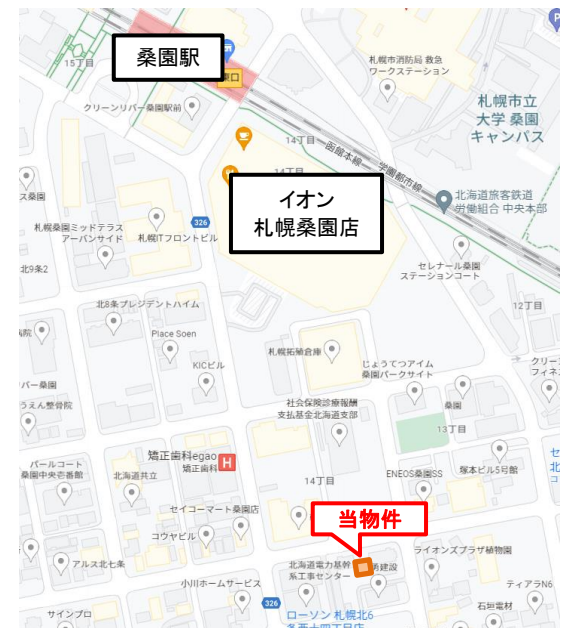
桑園駅

15丁目

東口

札幌市消防局 救急ワークステーション

札幌市立大学 桑園キャンパス

クリーンリバー桑園駅前

14丁目

函館本線

学園都市線

14丁目

イオン
札幌桑園店

北海道旅客鉄道労働組合 中央本部

桑園

札幌桑園ミッドテラスアーバンサイド

札幌ITフロントビル

326

セレナール桑園ステーションコート

北9条2

北8条プレジデントハイム

12丁目

Place Soen

KICビル

札幌拓殖倉庫

じょうてつアイム桑園パークサイト

パー桑園

うえん整骨院

社会保険診療報酬支払基金北海道支部

桑園

13丁目

矯正歯科egao

矯正歯科

H

パールコート桑園中央壱番館

北海道共立

14丁目

ENEOS桑園SS

塚本ビル5号館

セイコーマート桑園店

当物件

コウヤビル

アルス北七条

北海道電力基幹系工事センター

建設

ライオンズプラザ植物園

小川ホームサービス

326

ティアラN6

サインプロ

ローソン 札幌北6条西十四丁目店

石垣電材